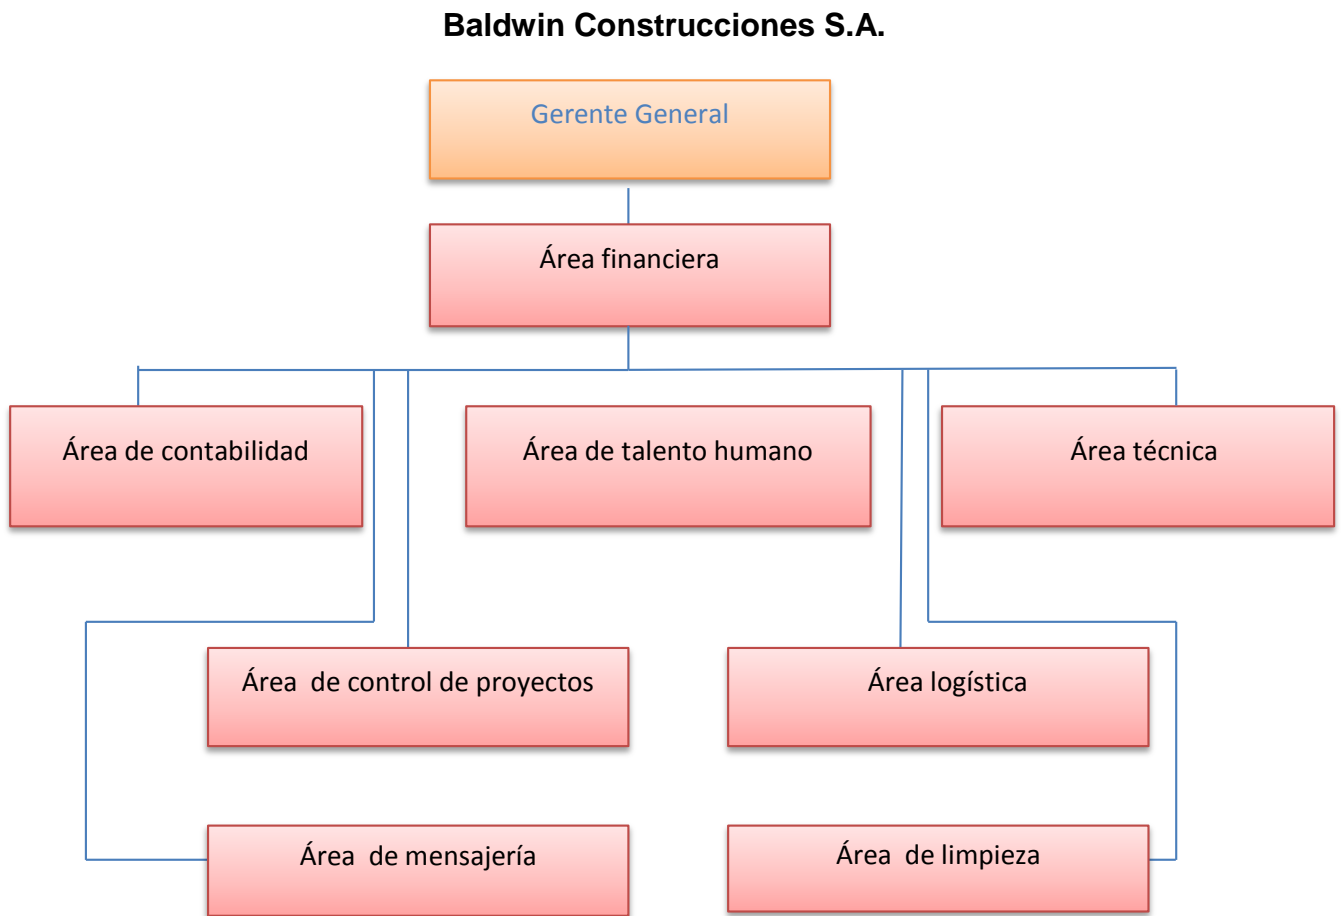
Baldwin Construcciones S.A.

Gerente General

Área financiera

Área de contabilidad

Área de talento humano

Área técnica

Área de control de proyectos

Área logística

Área de mensajería

Área de limpieza